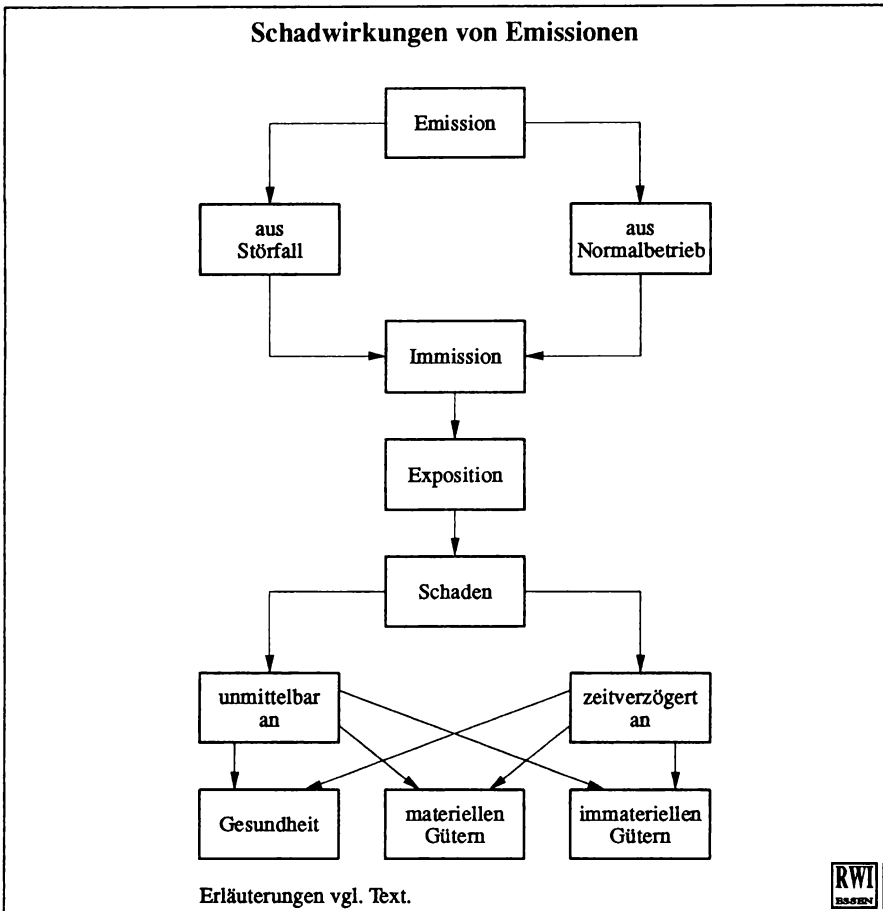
Schadwirkungen von Emissionen

Emission

aus Störfall

aus Normalbetrieb

Immission

Exposition

Schaden

unmittelbar an

zeitverzögert an

Gesundheit

materiellen Gütern

immateriellen Gütern

Erläuterungen vgl. Text.

RWI ESSEN